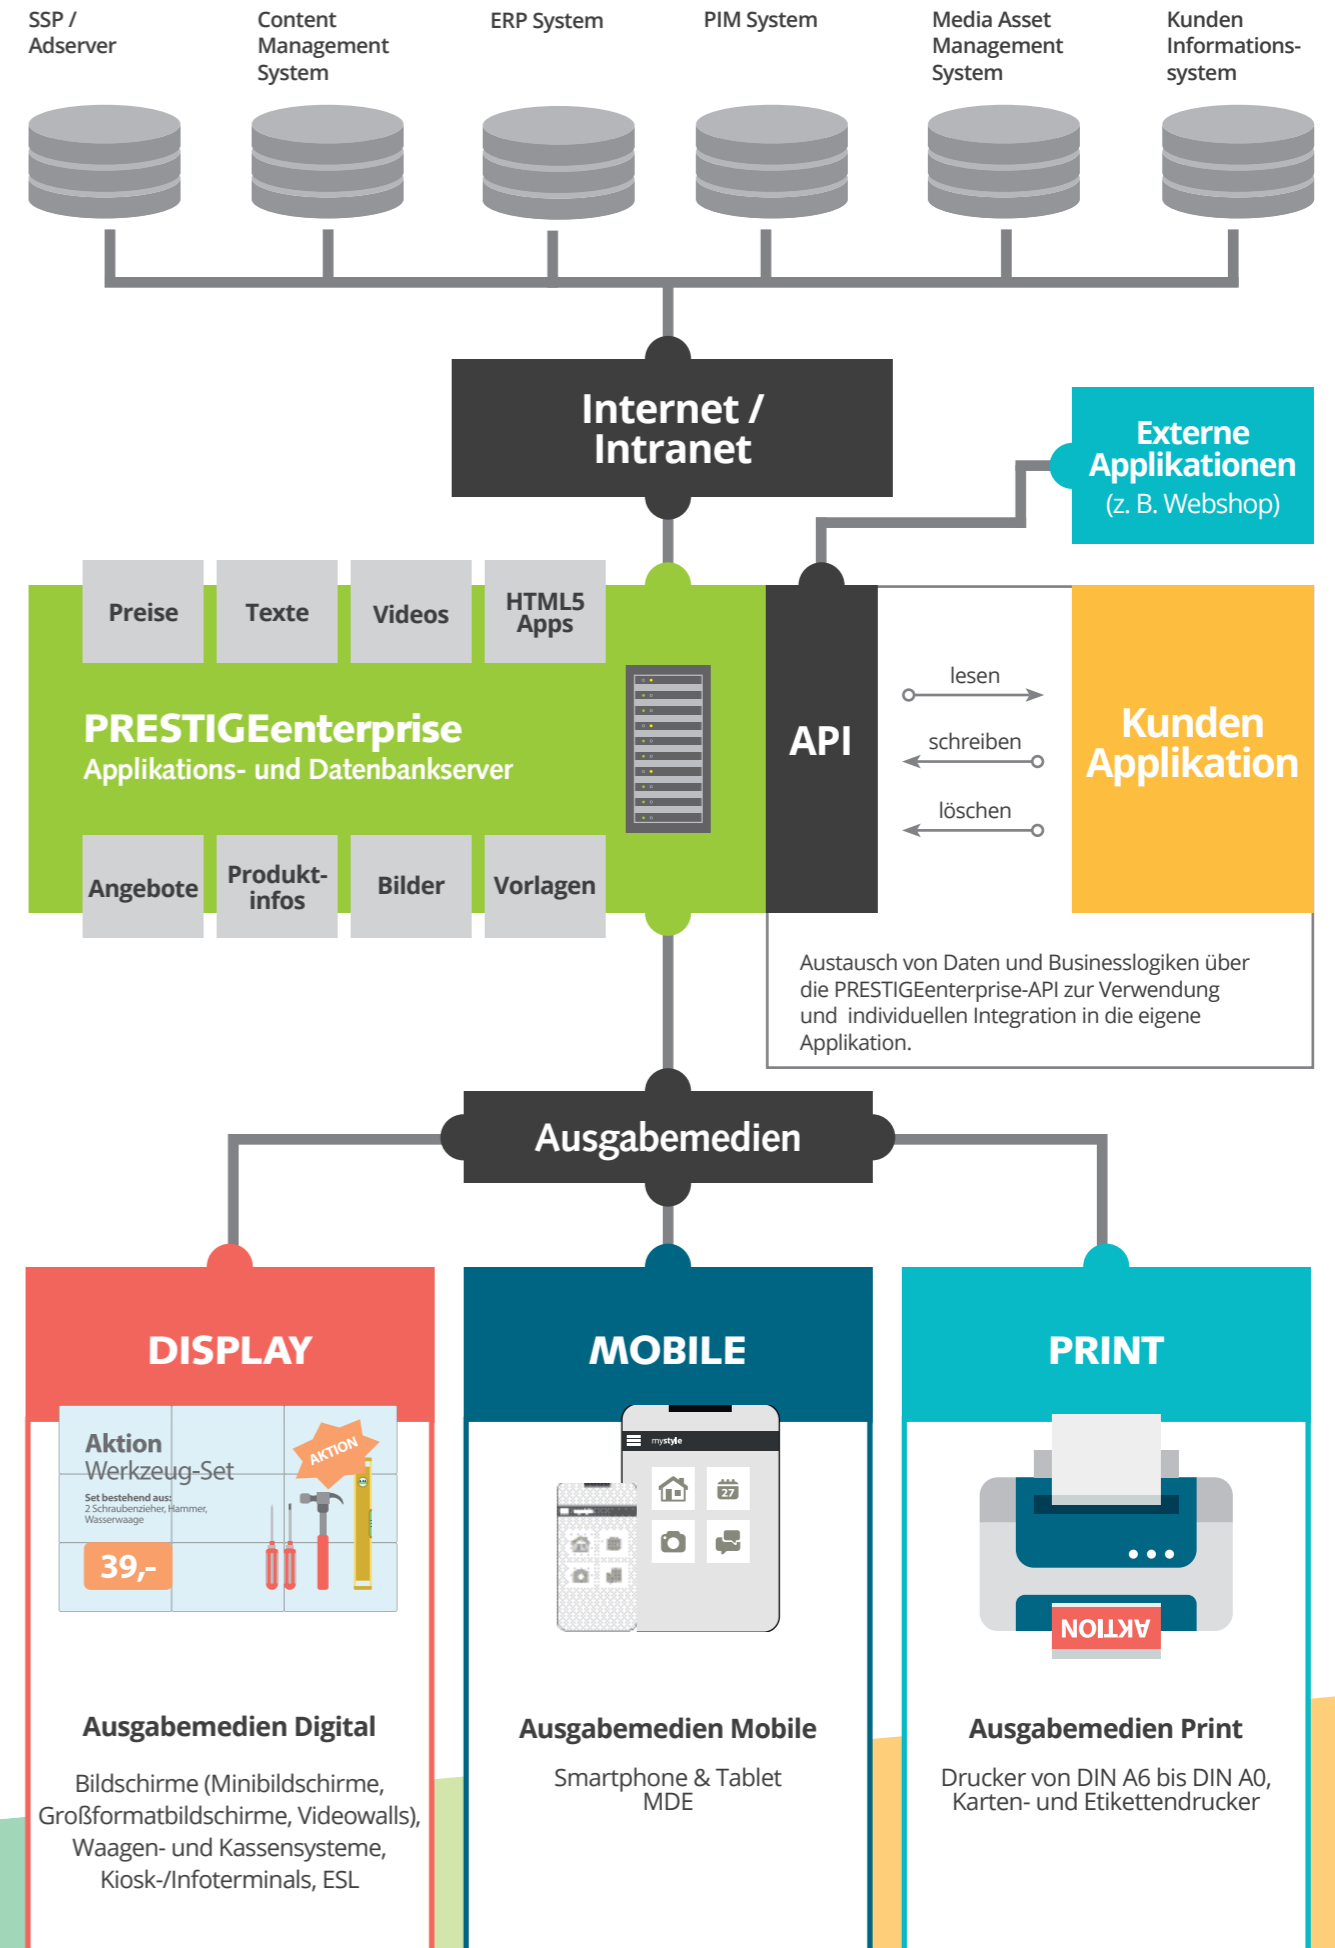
SSP / Adserver

Content Management System

ERP System

PIM System

Media Asset Management System

Kunden Informations-system

Internet / Intranet

Externe Applikationen
(z. B. Webshop)

Preise

Texte

Videos

HTML5 Apps

PRESTIGEenterprise
Applikations- und Datenbankserver

Angebote

Produkt-infos

Bilder

Vorlagen

API

lesen

schreiben

löschen

Kunden Applikation

Austausch von Daten und Businesslogiken über die PRESTIGEenterprise-API zur Verwendung und individuellen Integration in die eigene Applikation.

Ausgabemedien

DISPLAY

Aktion
Werkzeug-Set
Set bestehend aus:
2 Schraubenzieher, Hammer, Wasserwaage
39,-
AKTION

Ausgabemedien Digital

Bildschirme (Minibildschirme, Großformatbildschirme, Videowalls), Waagen- und Kassensysteme, Kiosk-/Infoterminals, ESL

MOBILE

mystyle
27

Ausgabemedien Mobile

Smartphone & Tablet
MDE

PRINT

AKTION

Ausgabemedien Print

Drucker von DIN A6 bis DIN A0, Karten- und Etikettendrucker